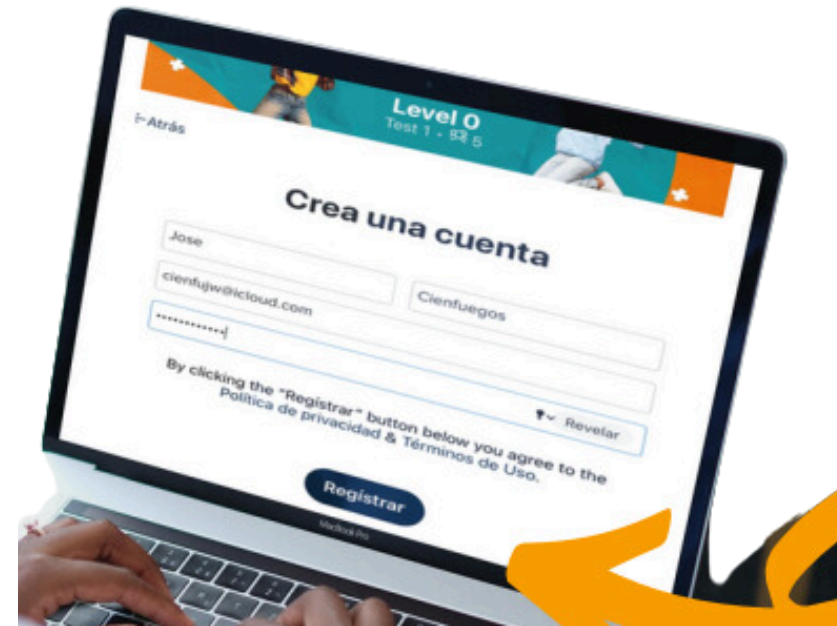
← Atrás

Level 0
Test 1 · 5

Crea una cuenta

Jose
cienfujw@icloud.com
Cienfuegos
••••••••••••
Revelar

By clicking the "Registrar" button below you agree to the Política de privacidad & Términos de Uso.

Registrar

MacBook Pro